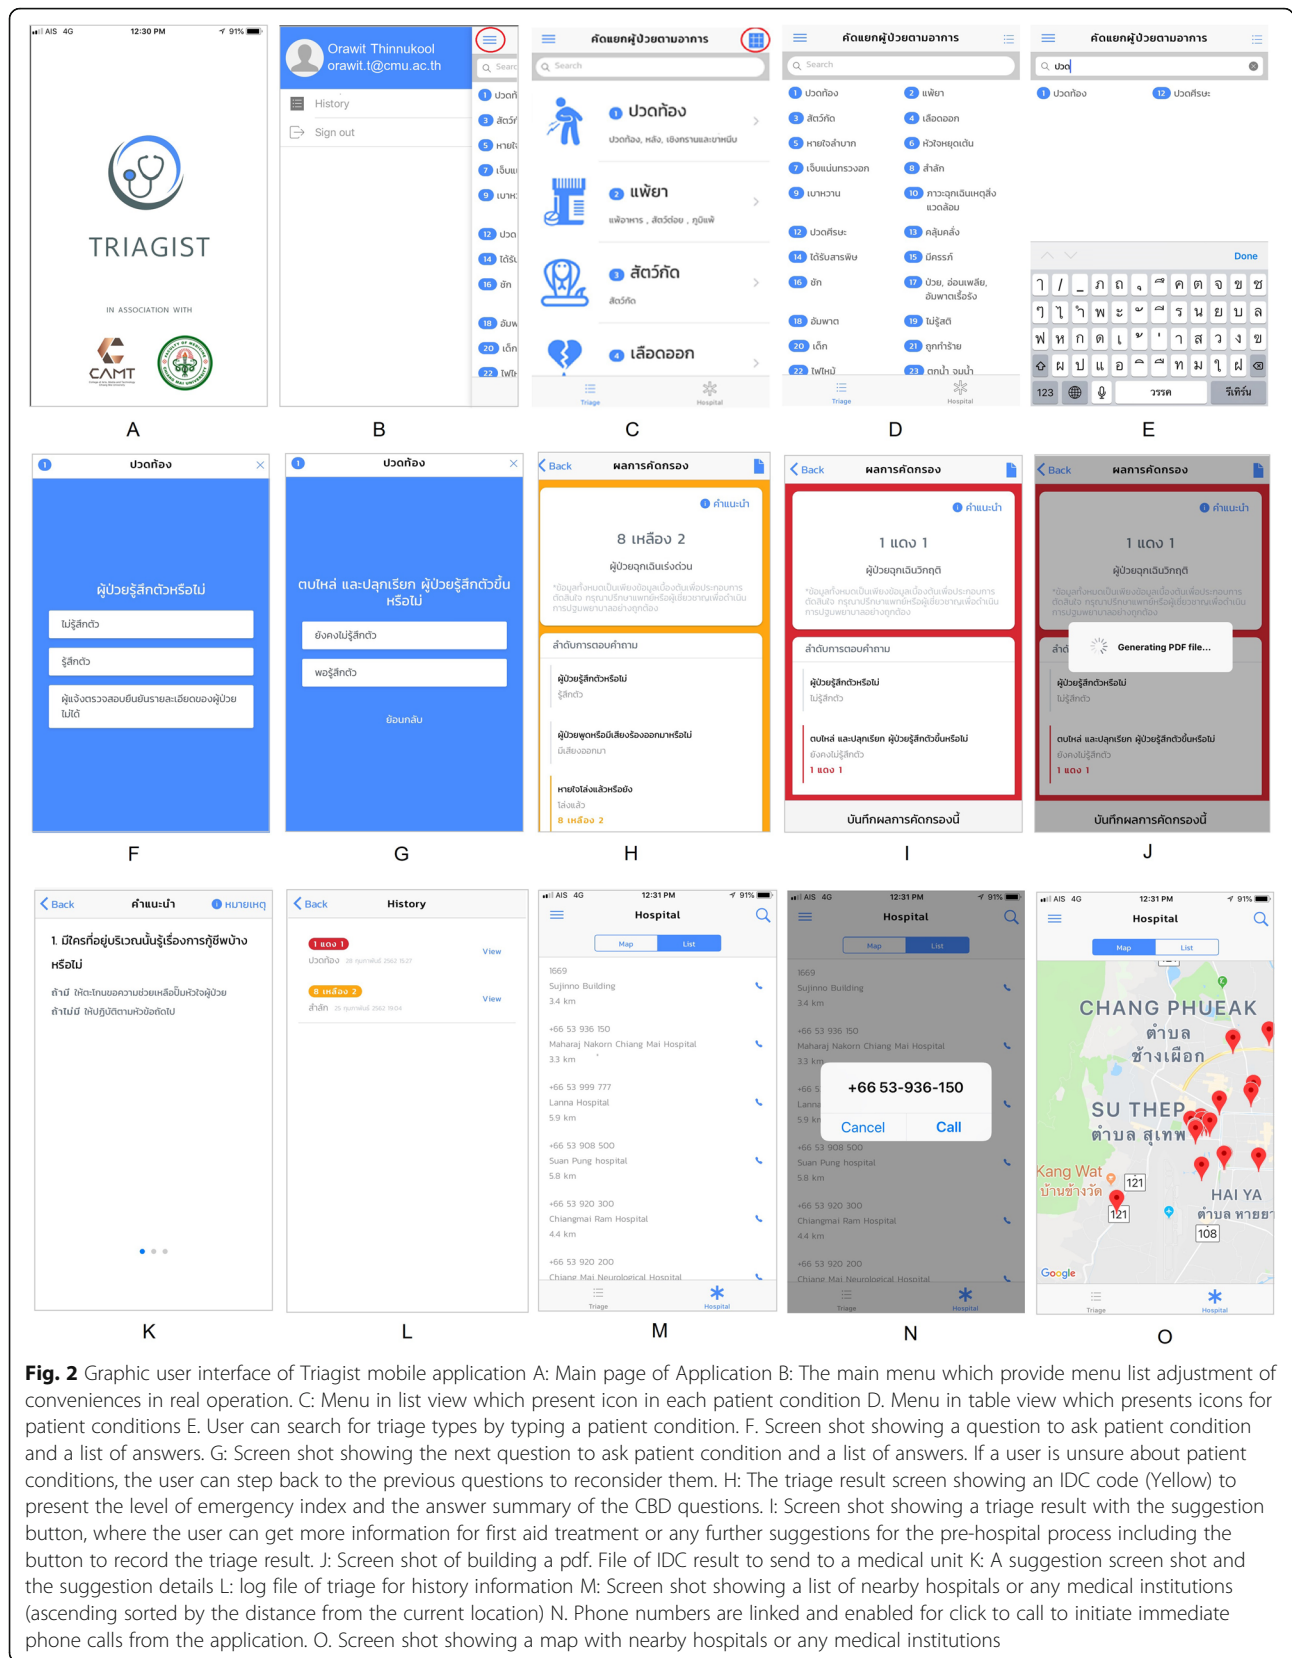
AIS 4G 12:30 PM 91%

TRIAGIST

IN ASSOCIATION WITH

CAMT

A

Orawit Thinnukool
orawit.t@cmu.ac.th

History

Sign out

B

คัดแยกผู้ป่วยตามอาการ

Search

1 ปวดท้อง
ปวดท้อง, หลัง, เชิงกรานและขาหนีบ

2 แพ้ยา
แพ้อาหาร, สัตว์ต่อย, ภูมิแพ้

3 สัตว์กัด
สัตว์กัด

4 เลือดออก

Triage Hospital

C

คัดแยกผู้ป่วยตามอาการ

Search

1 ปวดท้อง 2 แพ้ยา
3 สัตว์กัด 4 เลือดออก
5 หายใจลำบาก 6 หัวใจหยุดเต้น
7 เจ็บแน่นทรวงอก 8 สำลัก
9 เบาหวาน 10 ภาวะฉุกเฉินเหตุสิ่งแวดล้อม
12 ปวดศีรษะ 13 คลุ้มคลั่ง
14 ได้รับสารพิษ 15 มีครรภ์
16 ชัก 17 ป่วย, อ่อนเพลีย, อัมพาตเรื้อรัง
18 อัมพาต 19 ไม่รู้สติ
20 เด็ก 21 ถูกทำร้าย
22 ไฟไหม้ 23 ตกน้ำ จมน้ำ

Triage Hospital

D

คัดแยกผู้ป่วยตามอาการ

ปวด

1 ปวดท้อง 12 ปวดศีรษะ

Done

123 วรรค รีเทิร์น

E

ปวดท้อง

ผู้ป่วยรู้สึกตัวหรือไม่

ไม่รู้สึกตัว

รู้สึกตัว

ผู้แจ้งตรวจสอบยืนยันรายละเอียดของผู้ป่วยไม่ได้

F

ปวดท้อง

ตบไหล่ และปลุกเรียก ผู้ป่วยรู้สึกตัวขึ้นหรือไม่

ยังคงไม่รู้สึกตัว

พอรู้สึกตัว

ย้อนกลับ

G

Back ผลการคัดกรอง

คำแนะนำ

8 เหลือง 2

ผู้ป่วยฉุกเฉินเร่งด่วน

ลำดับการตอบคำถาม

ผู้ป่วยรู้สึกตัวหรือไม่
รู้สึกตัว

ผู้ป่วยพูดหรือมีเสียงร้องออกมาหรือไม่
มีเสียงออกมา

หายใจโล่งแล้วหรือยัง
โล่งแล้ว
8 เหลือง 2

H

Back ผลการคัดกรอง

คำแนะนำ

1 แดง 1

ผู้ป่วยฉุกเฉินวิกฤติ

ลำดับการตอบคำถาม

ผู้ป่วยรู้สึกตัวหรือไม่
ไม่รู้สึกตัว

ตบไหล่ และปลุกเรียก ผู้ป่วยรู้สึกตัวขึ้นหรือไม่
ยังคงไม่รู้สึกตัว
1 แดง 1

บันทึกผลการคัดกรองนี้

I

Back ผลการคัดกรอง

คำแนะนำ

1 แดง 1

ผู้ป่วยฉุกเฉินวิกฤติ

Generating PDF file...

ผู้ป่วยรู้สึกตัวหรือไม่
ไม่รู้สึกตัว

ตบไหล่ และปลุกเรียก ผู้ป่วยรู้สึกตัวขึ้นหรือไม่
ยังคงไม่รู้สึกตัว
1 แดง 1

บันทึกผลการคัดกรองนี้

J

Back คำแนะนำ หมายเหตุ

1. มีใครที่อยู่บริเวณนั้นรู้เรื่องการกู้ชีพบ้างหรือไม่

ถ้ามี ให้ตะโกนขอความช่วยเหลือปั๊มหัวใจผู้ป่วย
ถ้าไม่มี ให้ปฏิบัติตามหัวข้อถัดไป

K

Back History

1 แดง 1
ปวดท้อง View

8 เหลือง 2
สำลัก View

L

AIS 4G 12:31 PM 91%

Hospital

Map List

1669
Sujinno Building
3.4 km

+66 53 936 150
Maharaj Nakorn Chiang Mai Hospital
3.3 km

+66 53 999 777
Lanna Hospital
5.9 km

+66 53 908 500
Suan Pung hospital
5.8 km

+66 53 920 300
Chiangmai Ram Hospital
4.4 km

+66 53 920 200
Chiang Mai Neurological Hospital

Triage Hospital

M

+66 53-936-150

Cancel Call

N

Hospital

Map List

CHANG PHUEAK
ตำบล ช้างเผือก
SU THEP
ตำบล สุเทพ
Kang Wat
บ้านข้างวัด
HAI YA
ตำบล หายยา
121
108
Google

Triage Hospital

O

Fig. 2 Graphic user interface of Triagist mobile application A: Main page of Application B: The main menu which provide menu list adjustment of conveniences in real operation. C: Menu in list view which present icon in each patient condition D. Menu in table view which presents icons for patient conditions E. User can search for triage types by typing a patient condition. F. Screen shot showing a question to ask patient condition and a list of answers. G: Screen shot showing the next question to ask patient condition and a list of answers. If a user is unsure about patient conditions, the user can step back to the previous questions to reconsider them. H: The triage result screen showing an IDC code (Yellow) to present the level of emergency index and the answer summary of the CBD questions. I: Screen shot showing a triage result with the suggestion button, where the user can get more information for first aid treatment or any further suggestions for the pre-hospital process including the button to record the triage result. J: Screen shot of building a pdf. File of IDC result to send to a medical unit K: A suggestion screen shot and the suggestion details L: log file of triage for history information M: Screen shot showing a list of nearby hospitals or any medical institutions (ascending sorted by the distance from the current location) N. Phone numbers are linked and enabled for click to call to initiate immediate phone calls from the application. O. Screen shot showing a map with nearby hospitals or any medical institutions